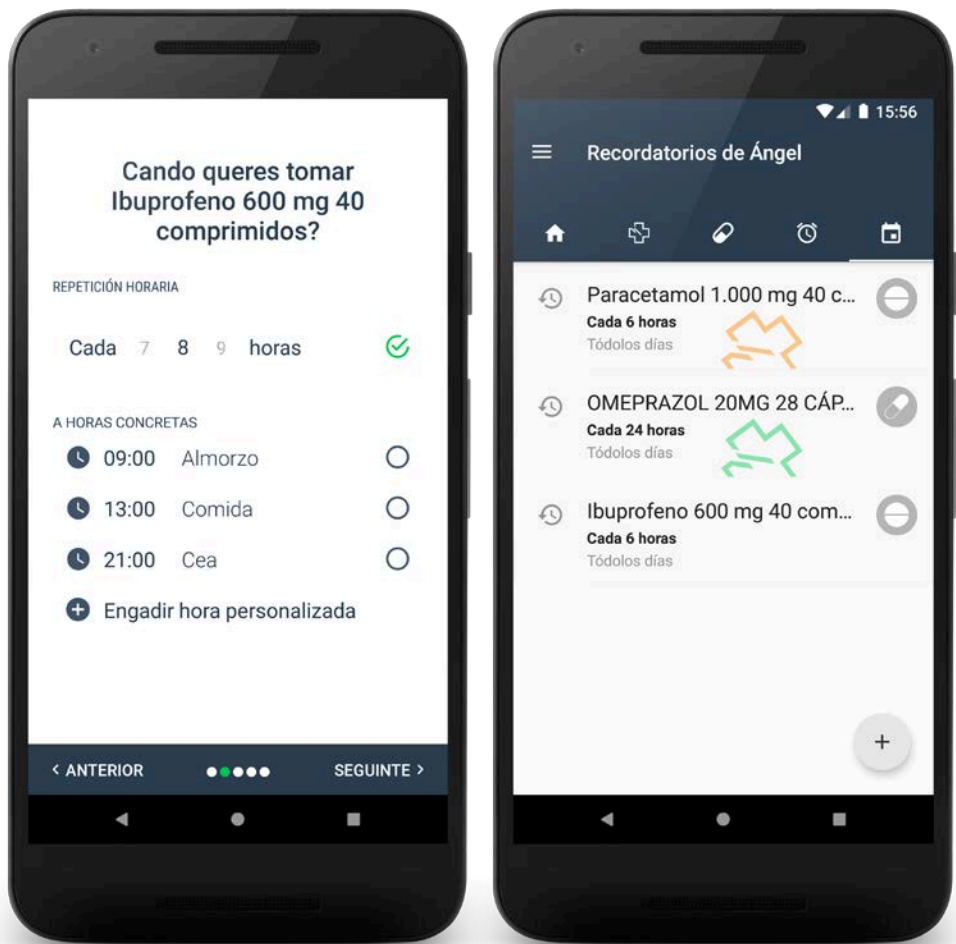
Cando queres tomar Ibuprofeno 600 mg 40 comprimidos?

REPETICIÓN HORARIA

Cada 7 8 9 horas

A HORAS CONCRETAS

09:00 Almorzo

13:00 Comida

21:00 Cea

Engadir hora personalizada

< ANTERIOR

SEGUINTE >

15:56

Recordatorios de Ángel

Paracetamol 1.000 mg 40 c...
Cada 6 horas
Tódolos días

OMEPRAZOL 20MG 28 CÁP...
Cada 24 horas
Tódolos días

Ibuprofeno 600 mg 40 com...
Cada 6 horas
Tódolos días

+